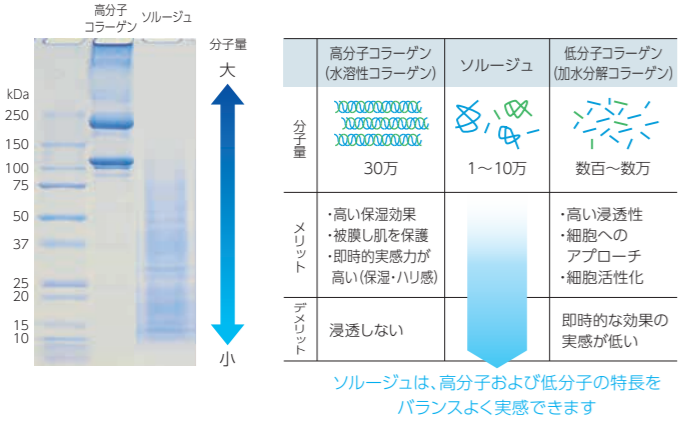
高分子コラーゲン

ソルージュ

kDa
250
150
100
75
50
37
25
20
15
10

分子量
大
小

|  | 高分子コラーゲン（水溶性コラーゲン） | ソルージュ | 低分子コラーゲン（加水分解コラーゲン） |
|---|---|---|---|
| 分子量 | 30万 | 1～10万 | 数百～数万 |
| メリット | ・高い保湿効果 ・被膜し肌を保護 ・即時的実感力が高い（保湿・ハリ感） |  | ・高い浸透性 ・細胞へのアプローチ ・細胞活性化 |
| デメリット | 浸透しない |  | 即時的な効果の実感が低い |

ソルージュは、高分子および低分子の特長をバランスよく実感できます